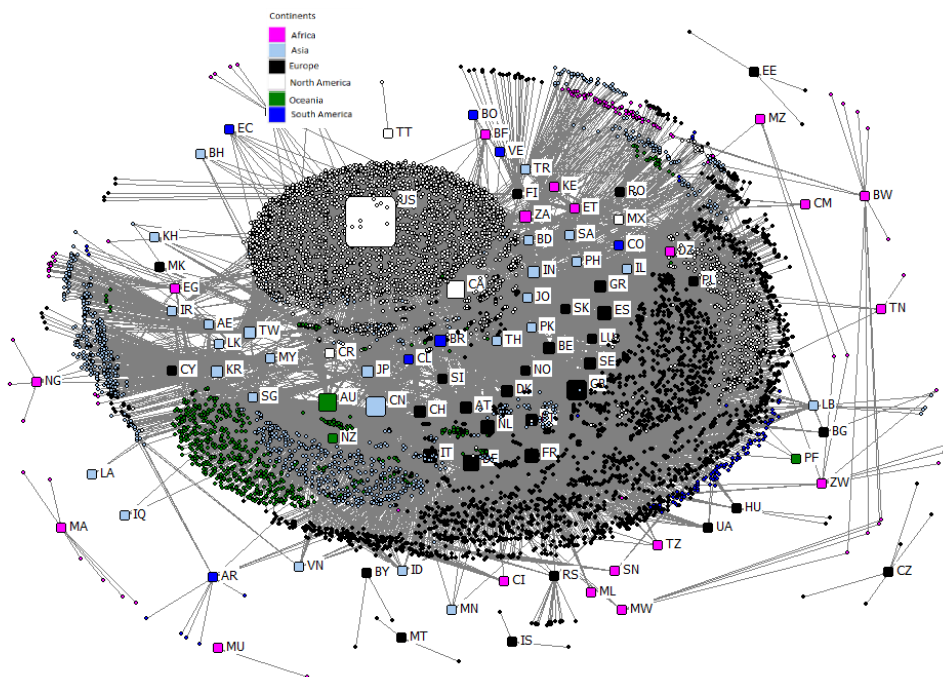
Continents
Africa
Asia
Europe
North America
Oceania
South America

EE
TT
BO
BF
VE
MZ
EC
BH
TR
FI
KE
RO
BW
CM
US
ZA
ET
MX
SA
BD
CO
KH
MK
PH
IL
DZ
IN
EG
CA
GR
PL
JO
IR
SK
ES
TN
AE
TW
PK
LU
LK
BR
TH
BE
MY
CR
CL
SE
NG
CY
KR
JP
NO
SI
GB
SG
AU
CN
DK
LB
CH
AT
NL
BG
NZ
IT
DE
FR
PF
LA
ZW
IQ
HU
MA
UA
TZ
AR
VN
ID
BY
CI
RS
SN
ML
MW
CZ
MN
MT
IS
MU